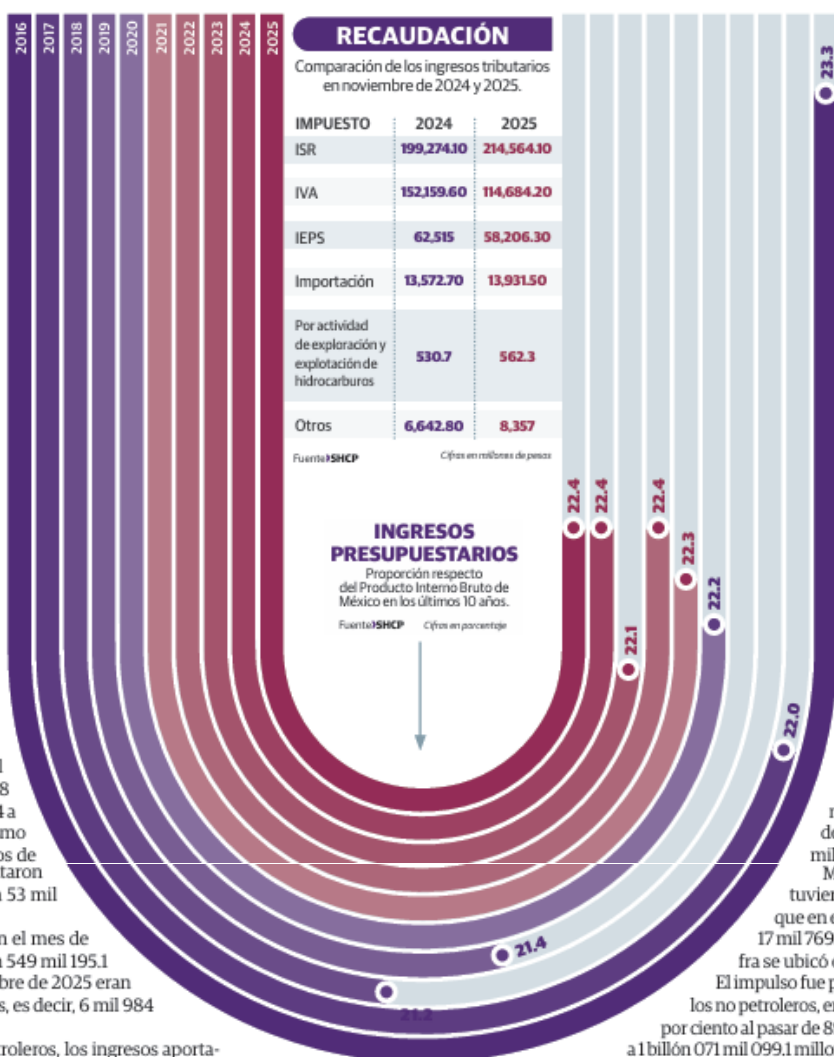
2016 2017 2018 2019 2020 2021 2022 2023 2024 2025

RECAUDACIÓN

Comparación de los ingresos tributarios en noviembre de 2024 y 2025.

| IMPUESTO | 2024 | 2025 |
|---|---|---|
| ISR | 199,274.10 | 214,564.10 |
| IVA | 152,159.60 | 114,684.20 |
| IEPS | 62,515 | 58,206.30 |
| Importación | 13,572.70 | 13,931.50 |
| Por actividad de exploración y explotación de hidrocarburos | 530.7 | 562.3 |
| Otros | 6,642.80 | 8,357 |

Fuente: SHCP
Cifras en millones de pesos

INGRESOS PRESUPUESTARIOS

Proporción respecto del Producto Interno Bruto de México en los últimos 10 años.

Fuente: SHCP
Cifras en porcentaje

23.3
22.4
22.4
22.4
22.3
22.2
22.1
22.0
21.4
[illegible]

l
8
4 a
mo
os de
taron
a 53 mil

n el mes de
a 549 mil 195.1
bre de 2025 eran
es, es decir, 6 mil 984

troleros, los ingresos aporta-

n
de
mil
M
tuvier
que en e
17 mil 769
fra se ubicó e
El impulso fue p
los no petroleros, e
por ciento al pasar de 8
a 1 billón 071 mil 099.1 millo